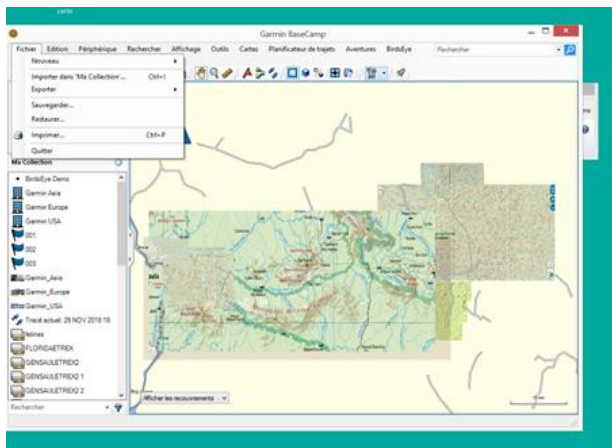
carte

Garmin BaseCamp

Fichier Edition Périphérique Rechercher Affichage Outils Cartes Planificateur de trajets Aventures BirdsEye

Rechercher

Nouveau
Importer dans 'Ma Collection'... Ctrl+I
Exporter
Sauvegarder...
Restaurer...
Imprimer... Ctrl+P
Quitter

Ma Collection

BirdsEye Demo
Garmin Asia
Garmin Europe
Garmin USA
001
002
003
Garmin_Asia
Garmin_Europe
Garmin_USA
Tracé actuel: 29 NOV 2018 18
felines
FLORIDAETREX
GENSAULETREX2
GENSAULETREX2 1
GENSAULETREX2 2

Rechercher

Afficher les recouvrements